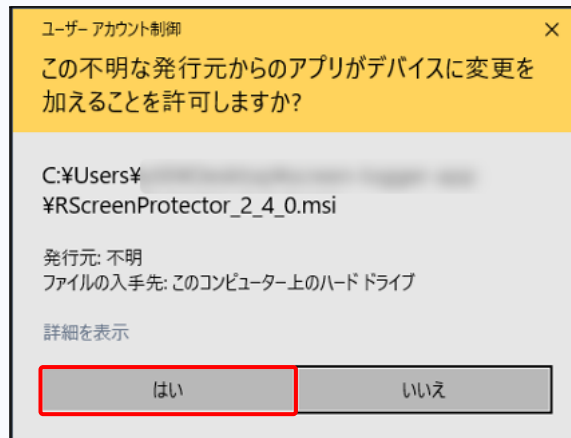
ユーザー アカウント制御

×

この不明な発行元からのアプリがデバイスに変更を加えることを許可しますか?

C:¥Users¥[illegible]
¥RScreenProtector_2_4_0.msi

発行元: 不明
ファイルの入手先: このコンピューター上のハード ドライブ

詳細を表示

はい

いいえ